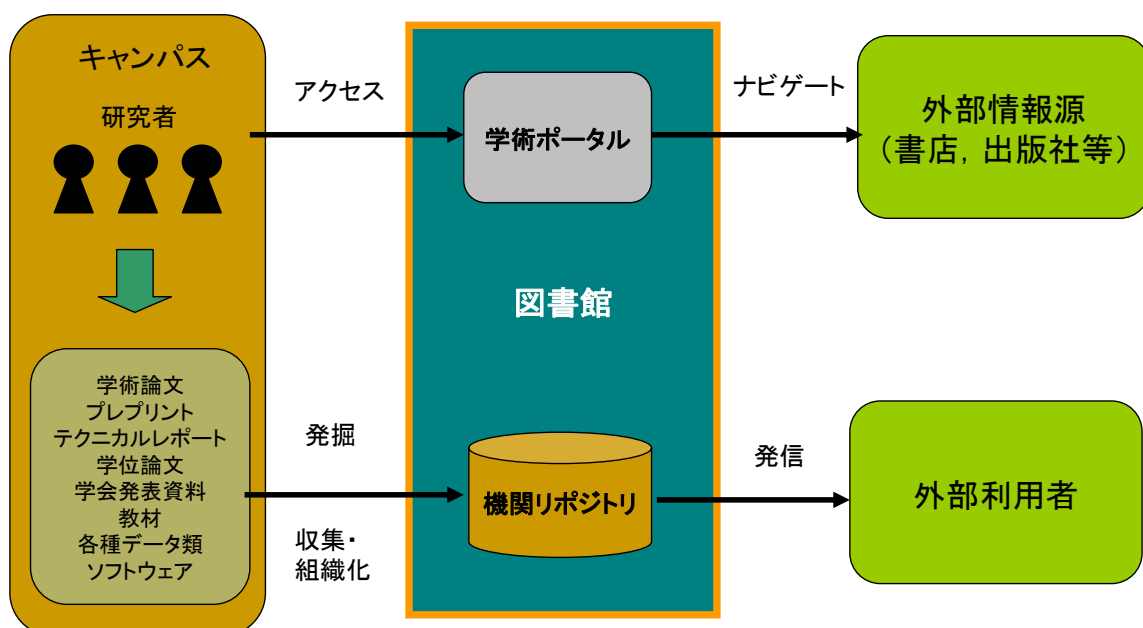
キャンパス

研究者

学術論文
プレプリント
テクニカルレポート
学位論文
学会発表資料
教材
各種データ類
ソフトウェア

アクセス

発掘

収集・
組織化

学術ポータル

図書館

機関リポジトリ

ナビゲート

発信

外部情報源
（書店，出版社等）

外部利用者